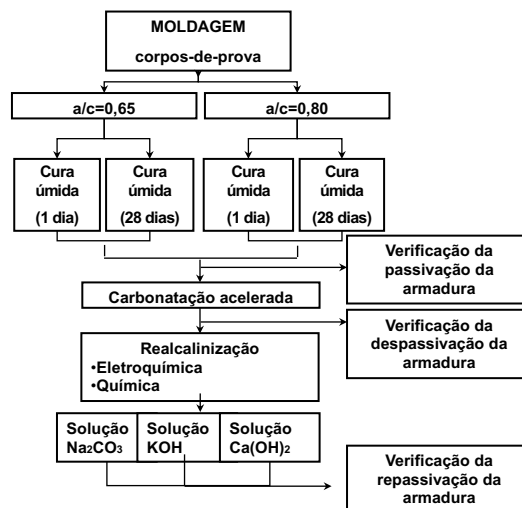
MOLDAGEM
corpos-de-prova

a/c=0,65

a/c=0,80

Cura úmida
(1 dia)

Cura úmida
(28 dias)

Cura úmida
(1 dia)

Cura úmida
(28 dias)

Verificação da passivação da armadura

Carbonatação acelerada

Verificação da despassivação da armadura

Realcalinização
•Eletroquímica
•Química

Solução $Na_2CO_3$

Solução KOH

Solução $Ca(OH)_2$

Verificação da repassivação da armadura